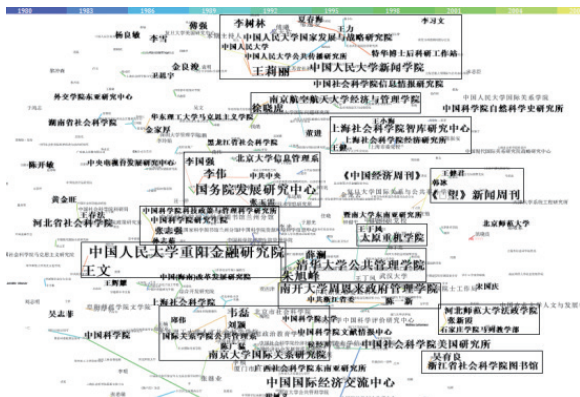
1900 1902 1906 1909 1990 1994 1998 2001 2004

李树林 夏春海 李习文
王力
中国人民大学中国国家发展与战略研究院
中国人民大学 韩婷
特华博士后科研工作站
中国人民大学新闻学院
王莉丽
杨启源
李飞
金良浚
中国社会科学院信息情报研究院
中国科学院自然科学史研究所
南京航空航天大学经济与管理学院
徐婉茵
湖南省社会科学院
华东理工大学
黑龙江省社会科学院
上海社会科学院智库研究中心
上海社会科学院
陈刚
北京大学信息管理系
李国强
李伟
国务院发展研究中心
《中国经济周刊》
王维君
《瞭望》新闻周刊
河北省社会科学院
中国科学院
中国人民大学重阳金融研究院
王文
北京航空航天大学
王天宇
北京林业大学
清华大学公共管理学院
朱旭峰
武汉大学
南开大学周恩来政府管理学院
上海社会科学院
韦磊
中国社会科学院
河北师范大学法政学院
张新国
石家庄学院马列教学部
刘颖
南京大学国际关系研究院
中国社会科学院美国研究所
吴育良
浙江省社会科学院图书馆
吴志事
中国国际经济交流中心